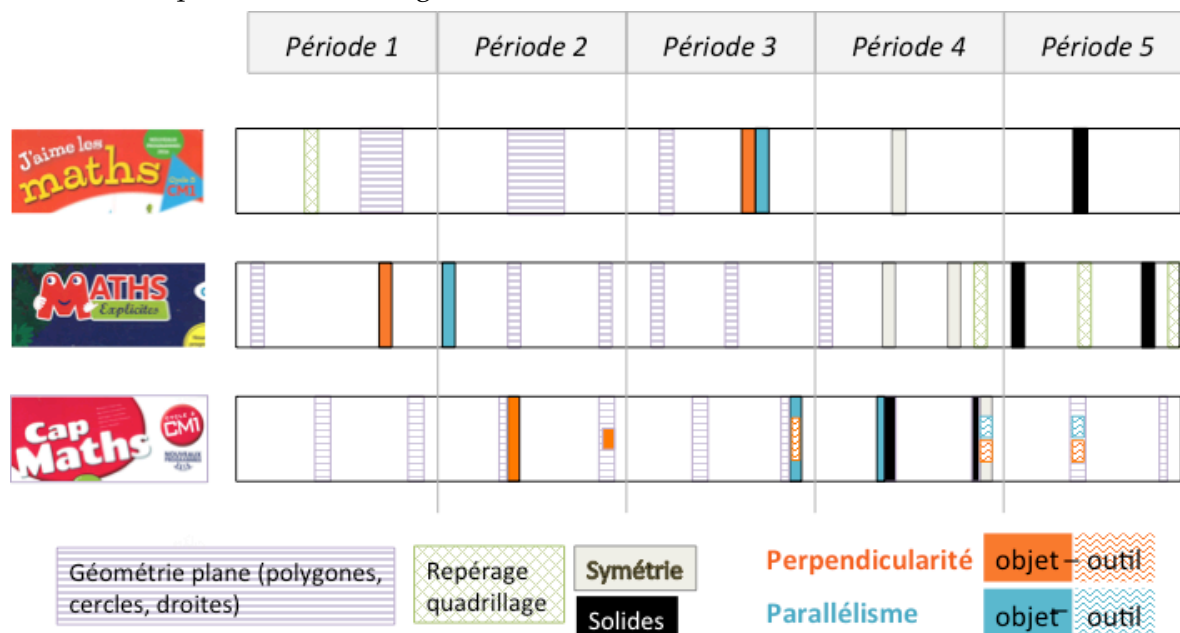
| Période 1 | Période 2 | Période 3 | Période 4 | Période 5 |
|---|---|---|---|---|

J'aime les maths CM1

MATHS Explicites

Cap Maths CM1

Géométrie plane (polygones, cercles, droites)

Repérage quadrillage

Symétrie

Solides

Perpendicularité objet – outil

Parallélisme objet – outil